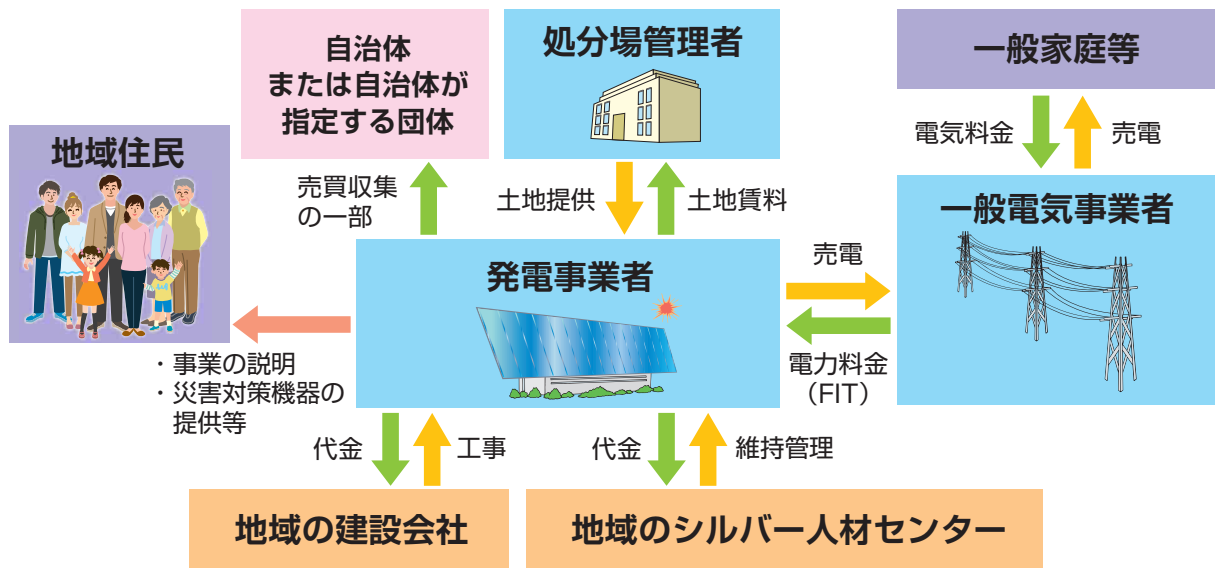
自治体
または自治体が
指定する団体

処分場管理者

一般家庭等

地域住民

売買収集
の一部

土地提供

土地賃料

電気料金

売電

一般電気事業者

発電事業者

売電

・事業の説明
・災害対策機器の
提供等

電力料金
（FIT）

代金

工事

代金

維持管理

地域の建設会社

地域のシルバー人材センター